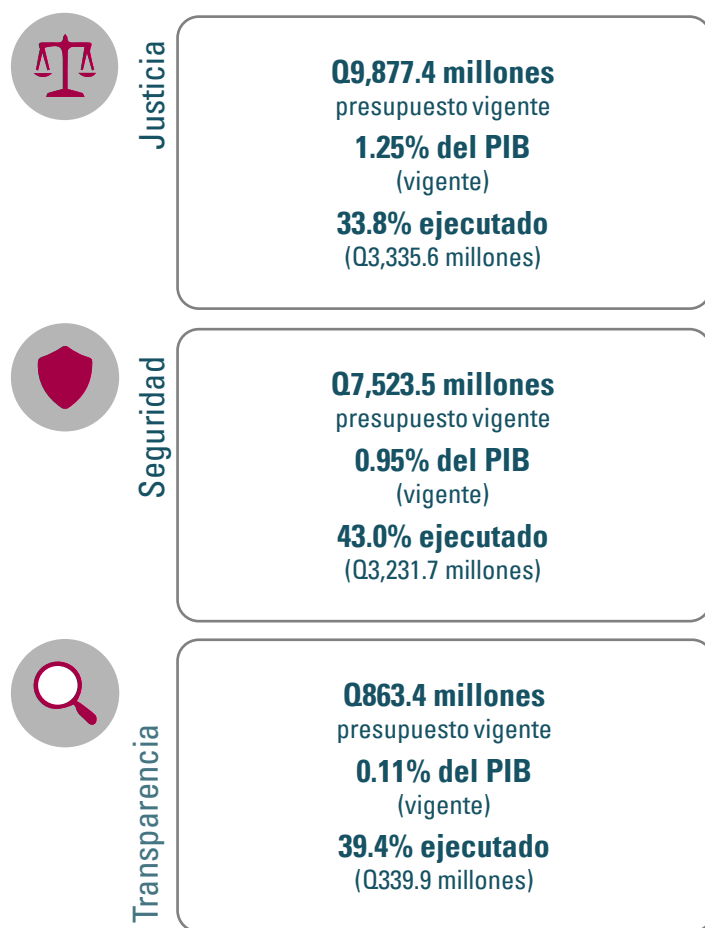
Justicia

Q9,877.4 millones
presupuesto vigente
1.25% del PIB
(vigente)
33.8% ejecutado
(Q3,335.6 millones)

Seguridad

Q7,523.5 millones
presupuesto vigente
0.95% del PIB
(vigente)
43.0% ejecutado
(Q3,231.7 millones)

Transparencia

Q863.4 millones
presupuesto vigente
0.11% del PIB
(vigente)
39.4% ejecutado
(Q339.9 millones)